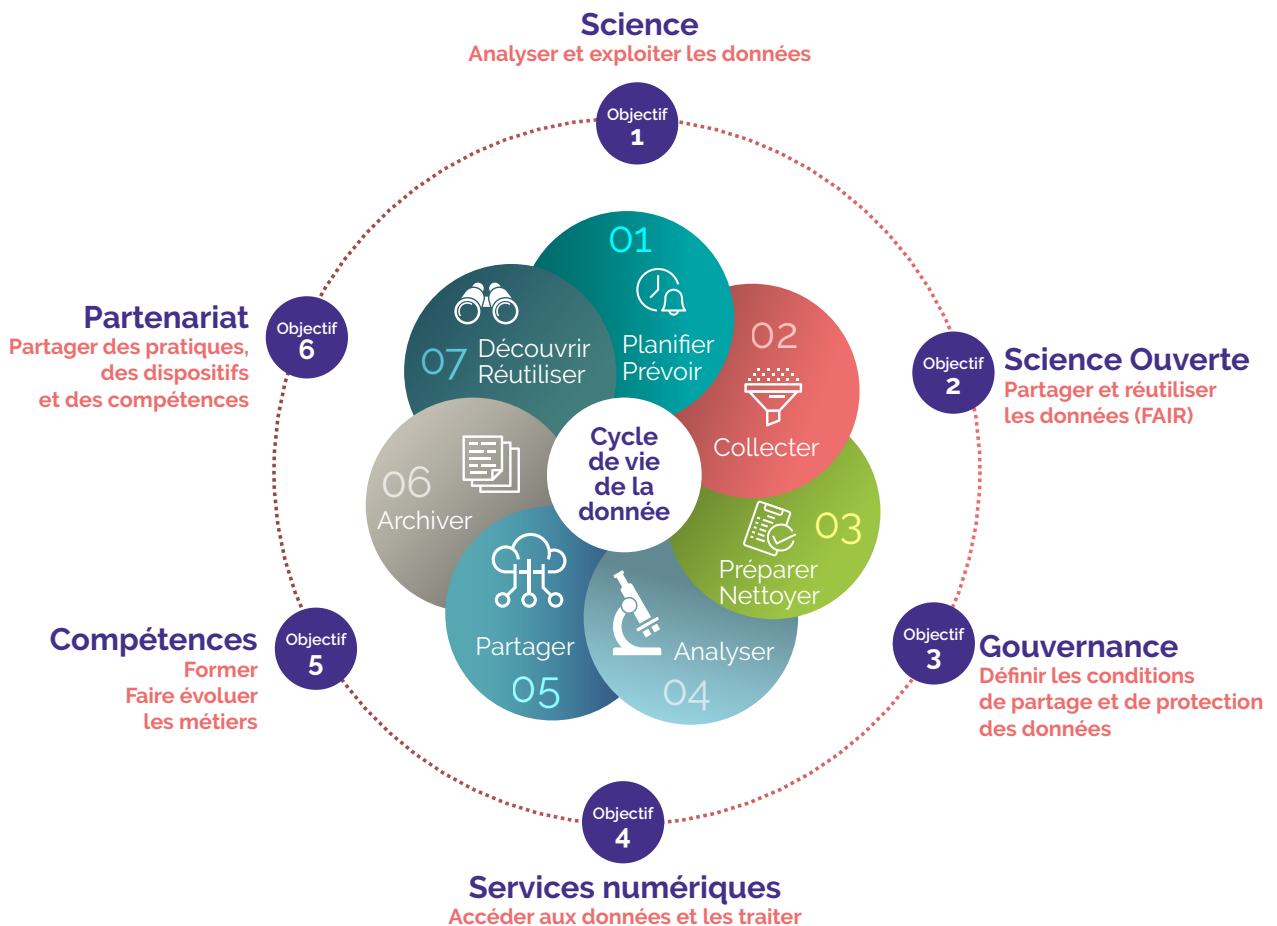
Science
Analyser et exploiter les données

Objectif 1

Partenariat
Partager des pratiques, des dispositifs et des compétences

Objectif 6

Science Ouverte
Partager et réutiliser les données (FAIR)

Objectif 2

01
Planifier
Prévoir

02
Collecter

03
Préparer
Nettoyer

04
Analyser

05
Partager

06
Archiver

07
Découvrir
Réutiliser

Cycle de vie de la donnée

Compétences
Former
Faire évoluer les métiers

Objectif 5

Gouvernance
Définir les conditions de partage et de protection des données

Objectif 3

Objectif 4

Services numériques
Accéder aux données et les traiter